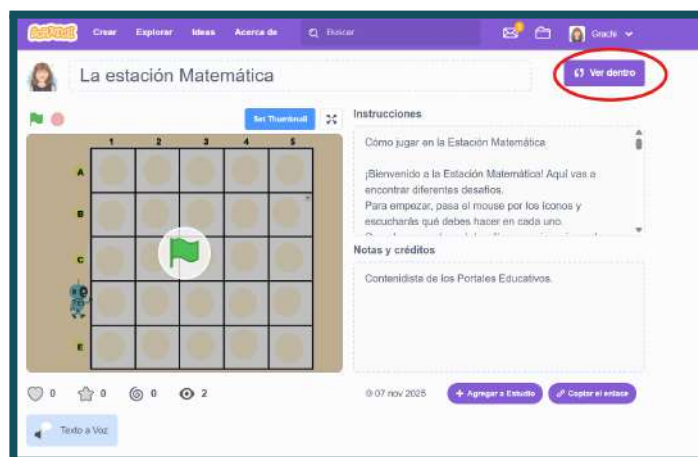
Crear Explorar Ideas Acerca de Buscar Grachi

La estación Matemática

Ver dentro

Set Thumbnail

1 2 3 4 5

A
B
C
D
E

Instrucciones

Cómo jugar en la Estación Matemática

¡Bienvenido a la Estación Matemática! Aquí vas a encontrar diferentes desafíos.
Para empezar, pasá el mouse por los íconos y escucharás qué debes hacer en cada uno.
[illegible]

Notas y créditos

Contenidista de los Portales Educativos.

0 0 0 2

© 07 nov 2025

Agregar a Estudio

Copiar el enlace

Texto a Voz